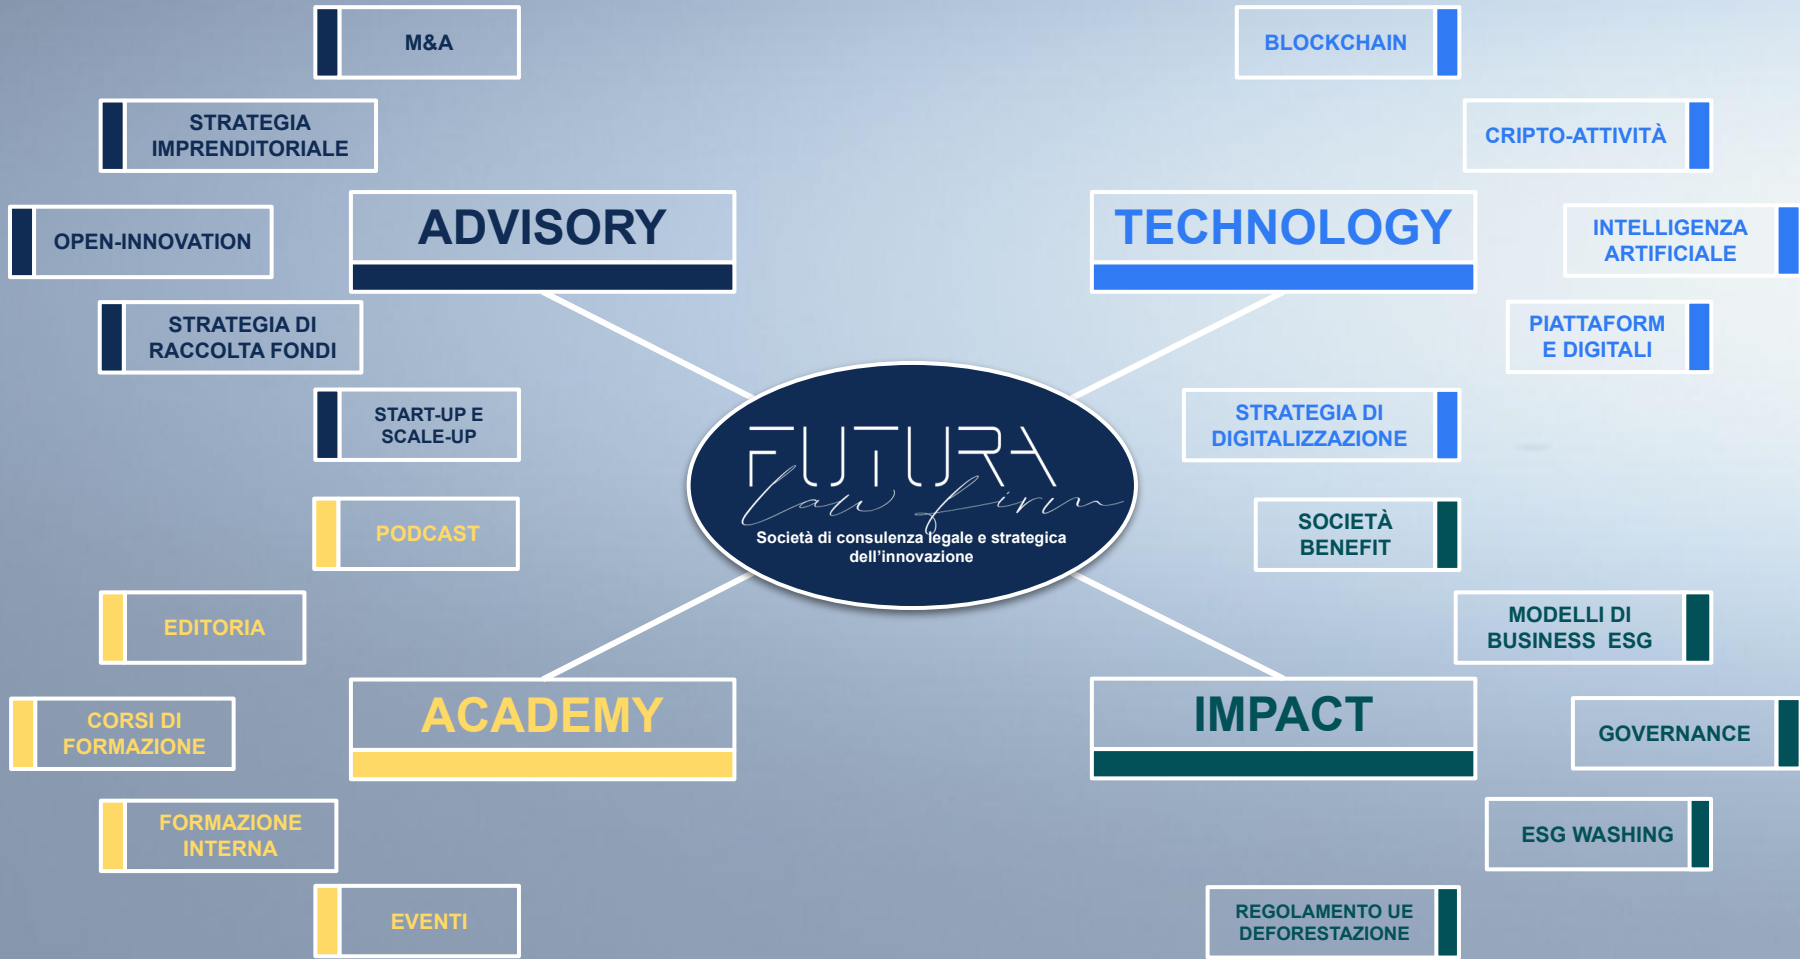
M&A

STRATEGIA IMPRENDITORIALE

OPEN-INNOVATION

STRATEGIA DI RACCOLTA FONDI

START-UP E SCALE-UP

ADVISORY

BLOCKCHAIN

CRIPTO-ATTIVITÀ

INTELLIGENZA ARTIFICIALE

PIATTAFORM E DIGITALI

STRATEGIA DI DIGITALIZZAZIONE

TECHNOLOGY

FUTURA
law firm
Società di consulenza legale e strategica dell'innovazione

PODCAST

EDITORIA

CORSI DI FORMAZIONE

FORMAZIONE INTERNA

EVENTI

ACADEMY

SOCIETÀ BENEFIT

MODELLI DI BUSINESS ESG

GOVERNANCE

ESG WASHING

REGOLAMENTO UE DEFORESTAZIONE

IMPACT